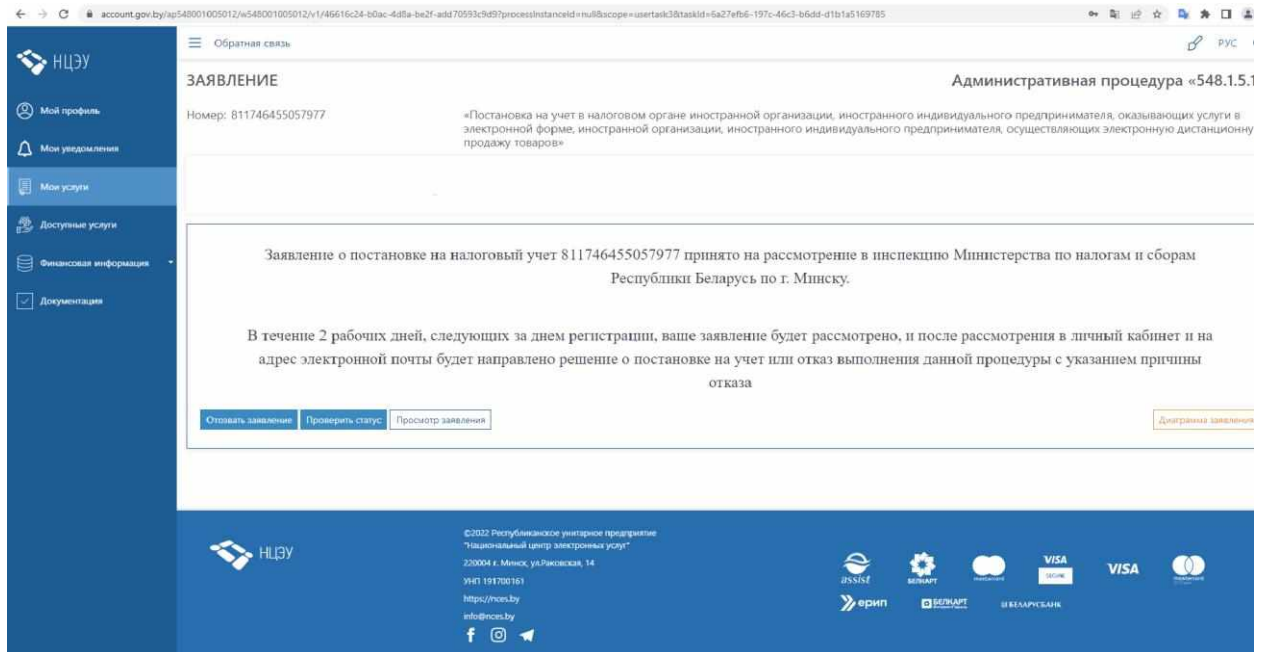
account.gov.by/ap548001005012/w548001005012/v1/46616c24-b0ac-4d8a-be2f-add70593c9d9?processInstanceId=null&scope=usertask3&taskId=6a27efb6-197c-46c3-b6dd-d1b1a5169785

НЦЭУ

Мой профиль
Мои уведомления
Мои услуги
Доступные услуги
Финансовая информация
Документация

Обратная связь
РУС

ЗАЯВЛЕНИЕ
Административная процедура «548.1.5.1

Номер: 811746455057977

«Постановка на учет в налоговом органе иностранной организации, иностранного индивидуального предпринимателя, оказывающих услуги в электронной форме, иностранной организации, иностранного индивидуального предпринимателя, осуществляющих электронную дистанционну продажу товаров»

Заявление о постановке на налоговый учет 811746455057977 принято на рассмотрение в инспекцию Министерства по налогам и сборам Республики Беларусь по г. Минску.

В течение 2 рабочих дней, следующих за днем регистрации, ваше заявление будет рассмотрено, и после рассмотрения в личный кабинет и на адрес электронной почты будет направлено решение о постановке на учет или отказ выполнения данной процедуры с указанием причины отказа

Отозвать заявление
Проверить статус
Просмотр заявления
Диаграмма заявления

НЦЭУ

©2022 Республиканское унитарное предприятие "Национальный центр электронных услуг"
220004 г. Минск, ул.Раковская, 14
УНП 191700161
https://nces.by
info@nces.by

assist
БЕЛКАРТ
VISA
VISA
ерип
БЕЛКАРТ
БЕЛАРУСБАНК